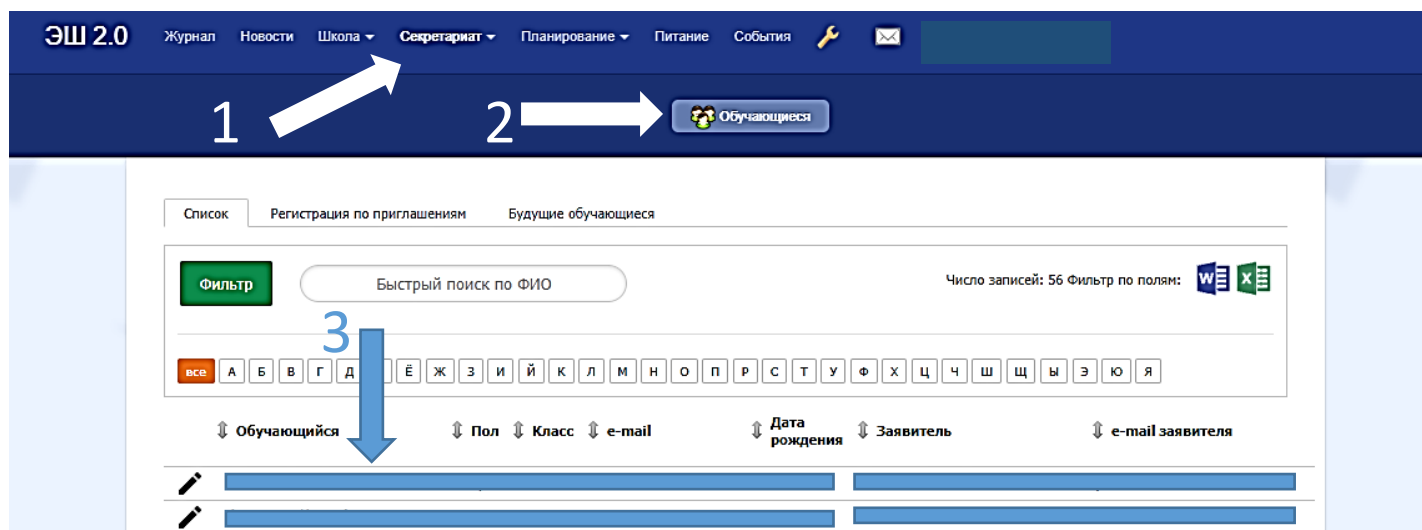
ЭШ 2.0 Журнал Новости Школа ▾ Секретариат ▾ Планирование ▾ Питание События

1

2

Обучающиеся

Список Регистрация по приглашениям Будущие обучающиеся

Фильтр

Быстрый поиск по ФИО

Число записей: 56 Фильтр по полям:

3

все А Б В Г Д Ё Ж З И Й К Л М Н О П Р С Т У Ф Х Ц Ч Ш Щ Ы Э Ю Я

| Обучающийся | Пол | Класс | e-mail | Дата рождения | Заявитель | e-mail заявителя |
|---|---|---|---|---|---|---|